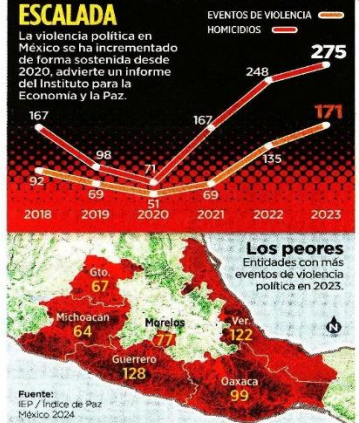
ESCALADA

La violencia política en México se ha incrementado de forma sostenida desde 2020, advierte un informe del Instituto para la Economía y la Paz.

EVENTOS DE VIOLENCIA
HOMICIDIOS

167
98
71
167
248
275

92
69
51
69
135
171

2018
2019
2020
2021
2022
2023

Los peores
Entidades con más eventos de violencia política en 2023.

Gto.
67

Michoacán
64

Morelos
77

Ver.
122

Guerrero
128

Oaxaca
99

N

Fuente:
IEP / Índice de Paz México 2024